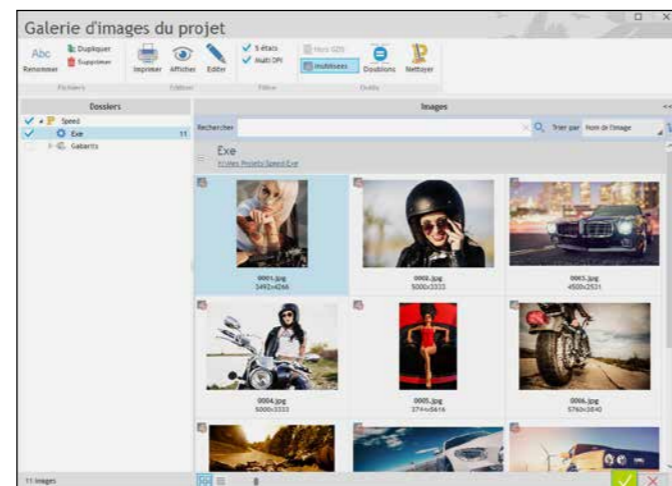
Galerie d'images du projet

Abc Renommer
Dupliquer
Supprimer
Fichiers
Imprimer
Afficher
Editer
Edition
5 états
Multi DPI
Filtre
Hors GDS
Inutilisées
Doublons
Nettoyer
Outils

Dossiers
Speed
Exe 11
Gabarits

Images
Rechercher
Trier par Nom de l'image
Exe
\Projets\Speed\Exe

0001.jpg
3492x4266
0002.jpg
5000x3333
0003.jpg
4500x2531
0004.jpg
5000x3333
0005.jpg
3744x5616
0006.jpg
5760x3840

11 images